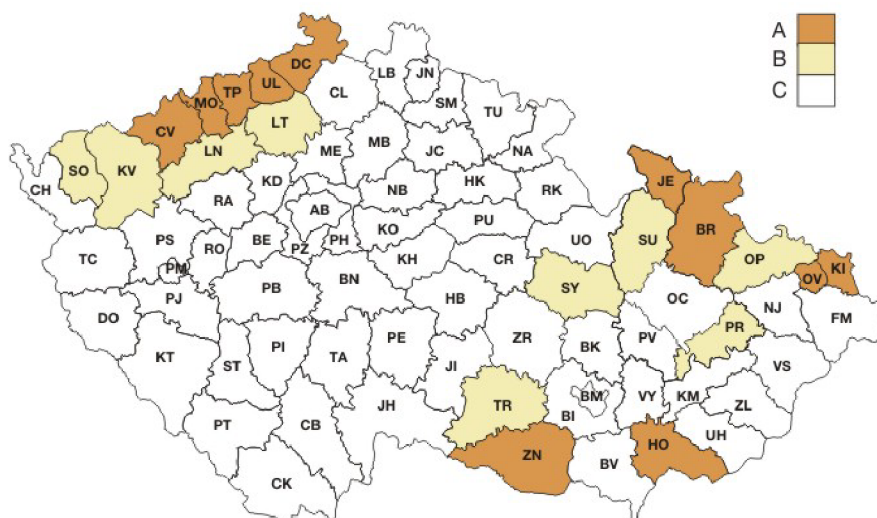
A
B
C

DC
UL
TP
MO
CV
LT
CL
LB
JN
SM
TU
NA
SO
KV
LN
ME
MB
JC
CH
KD
RA
NB
HK
RK
JE
AB
PZ
PH
KO
BE
PS
RO
TC
PM
PJ
PB
BN
KH
PU
CR
UO
SU
BR
OP
KI
OV
SY
OC
NJ
FM
HB
DO
KT
ST
PI
TA
PE
JI
ZR
BK
PV
PR
VS
BM
VY
KM
ZL
BI
TR
JH
PT
CB
ZN
BV
HO
UH
CK